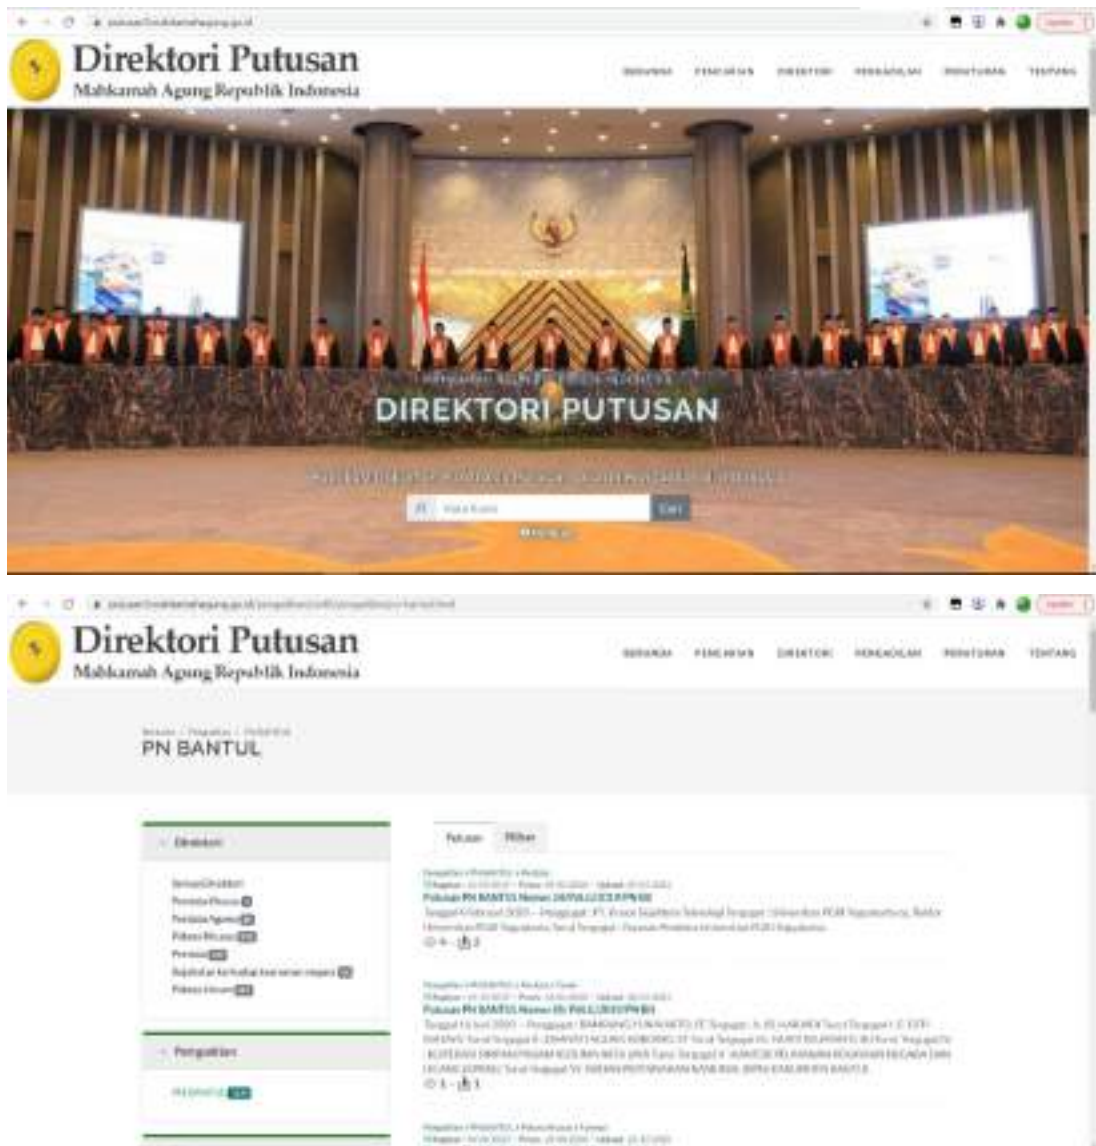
Direktori Putusan
Mahkamah Agung Republik Indonesia

BERANDA PENCARIAN DIREKTORI PENGADILAN PERATURAN TENTANG

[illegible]

DIREKTORI PUTUSAN

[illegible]

Kata Kunci Cari

Direktori Putusan
Mahkamah Agung Republik Indonesia

BERANDA PENCARIAN DIREKTORI PENGADILAN PERATURAN TENTANG

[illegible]
PN BANTUL

Direktori

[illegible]

Pengadilan

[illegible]

Putusan Filter

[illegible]